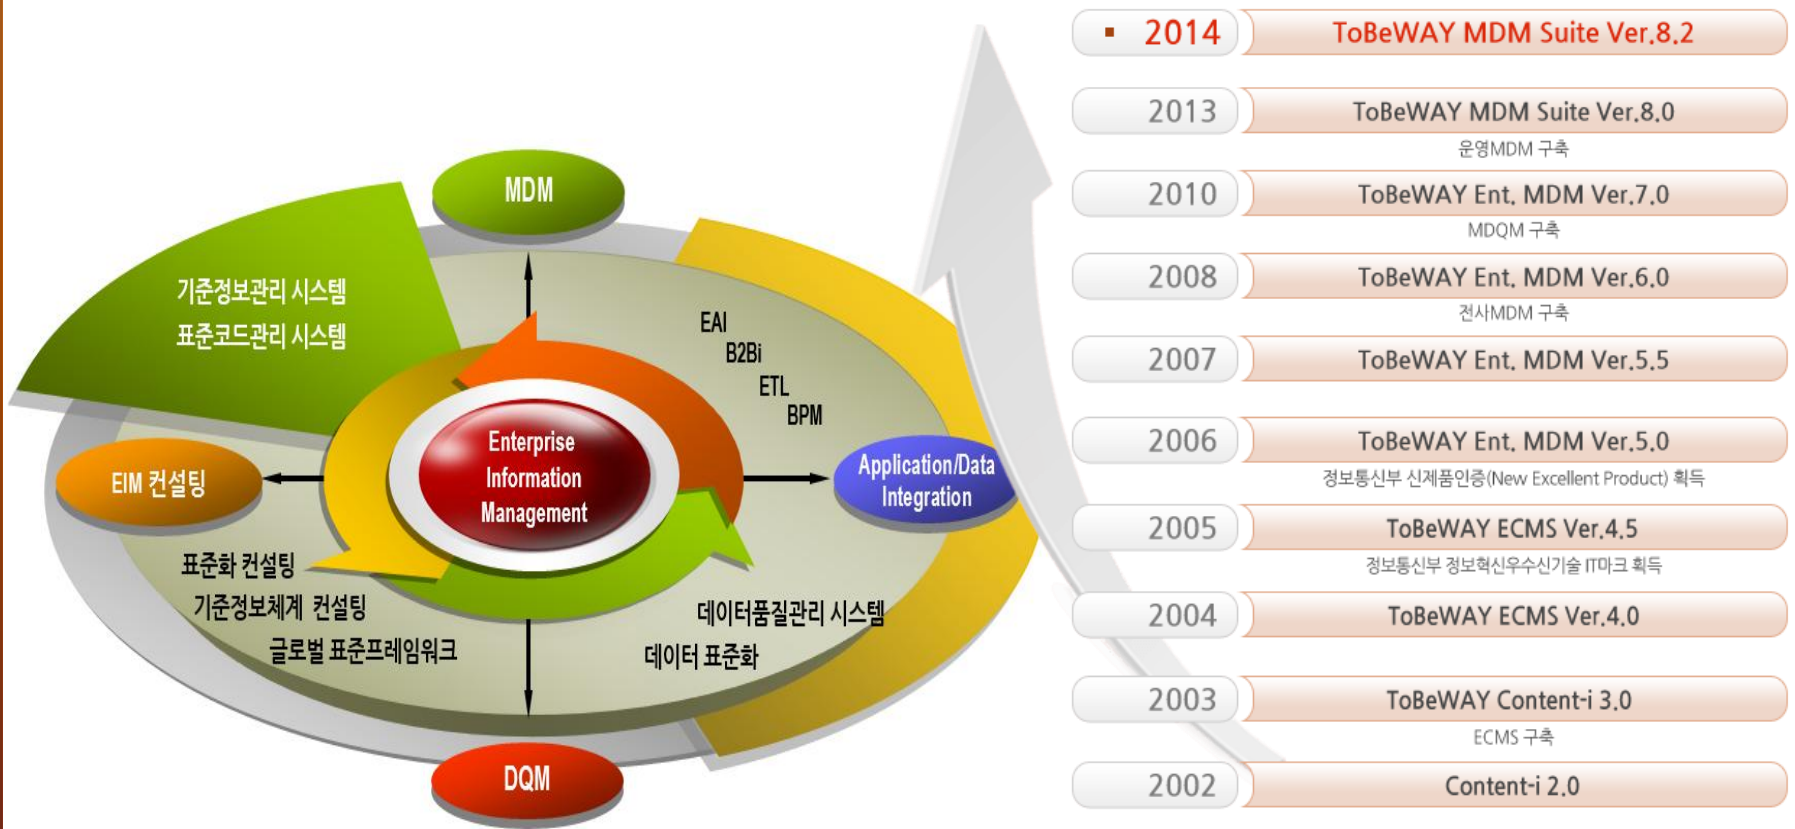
MDM

기준정보관리 시스템
표준코드관리 시스템

EAI
B2Bi
ETL
BPM

Enterprise Information Management

EIM 컨설팅

Application/Data Integration

표준화 컨설팅
기준정보체계 컨설팅
글로벌 표준프레임워크

데이터품질관리 시스템
데이터 표준화

DQM

2014 ToBeWAY MDM Suite Ver.8.2

2013 ToBeWAY MDM Suite Ver.8.0
운영MDM 구축

2010 ToBeWAY Ent. MDM Ver.7.0
MDQM 구축

2008 ToBeWAY Ent. MDM Ver.6.0
전사MDM 구축

2007 ToBeWAY Ent. MDM Ver.5.5

2006 ToBeWAY Ent. MDM Ver.5.0
정보통신부 신제품인증(New Excellent Product) 획득

2005 ToBeWAY ECMS Ver.4.5
정보통신부 정보혁신우수신기술 IT마크 획득

2004 ToBeWAY ECMS Ver.4.0

2003 ToBeWAY Content-i 3.0
ECMS 구축

2002 Content-i 2.0